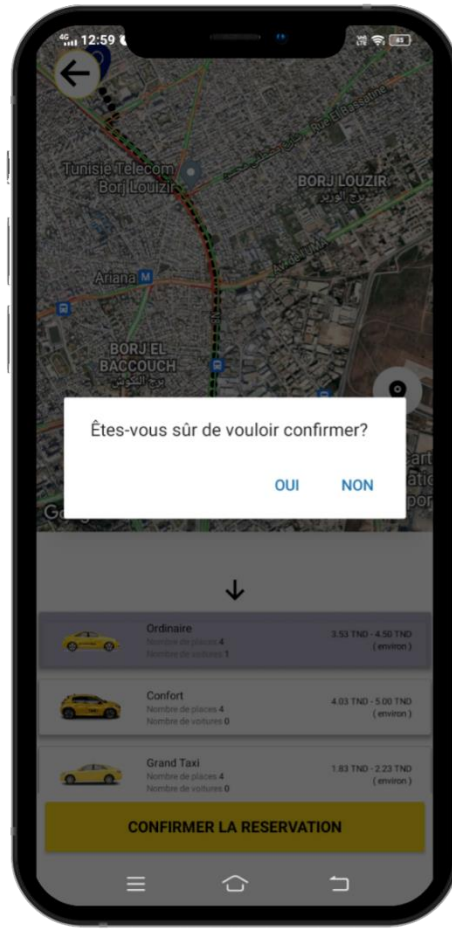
4G 12:59

Tunisie Telecom Borj Louzir

BORJ LOUZIR
برج الوزير

Ariana

BORJ EL BACCOUCH
برج البكوش

Êtes-vous sûr de vouloir confirmer?

OUI NON

Ordinaire
Nombre de places 4
Nombre de voitures 1
3.53 TND - 4.50 TND
( environ )

Confort
Nombre de places 4
Nombre de voitures 0
4.03 TND - 5.00 TND
( environ )

Grand Taxi
Nombre de places 4
Nombre de voitures 0
1.83 TND - 2.23 TND
( environ )

CONFIRMER LA RESERVATION